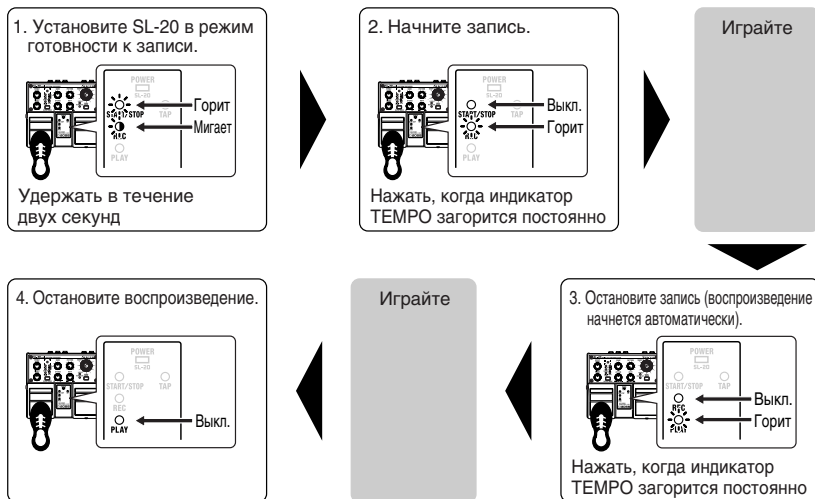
1. Установите SL-20 в режим готовности к записи.

POWER
SL-20
START/STOP
REC
Горит
Мигает

Удержать в течение двух секунд

2. Начните запись.

POWER
SL-20
START/STOP
TAP
REC
PLAY
Выкл.
Горит

Нажать, когда индикатор TEMPO загорится постоянно

Играйте

3. Остановите запись (воспроизведение начнется автоматически).

POWER
SL-20
START/STOP
TAP
REC
PLAY
Выкл.
Горит

Нажать, когда индикатор TEMPO загорится постоянно

Играйте

4. Остановите воспроизведение.

POWER
SL-20
START/STOP
TAP
REC
PLAY
Выкл.